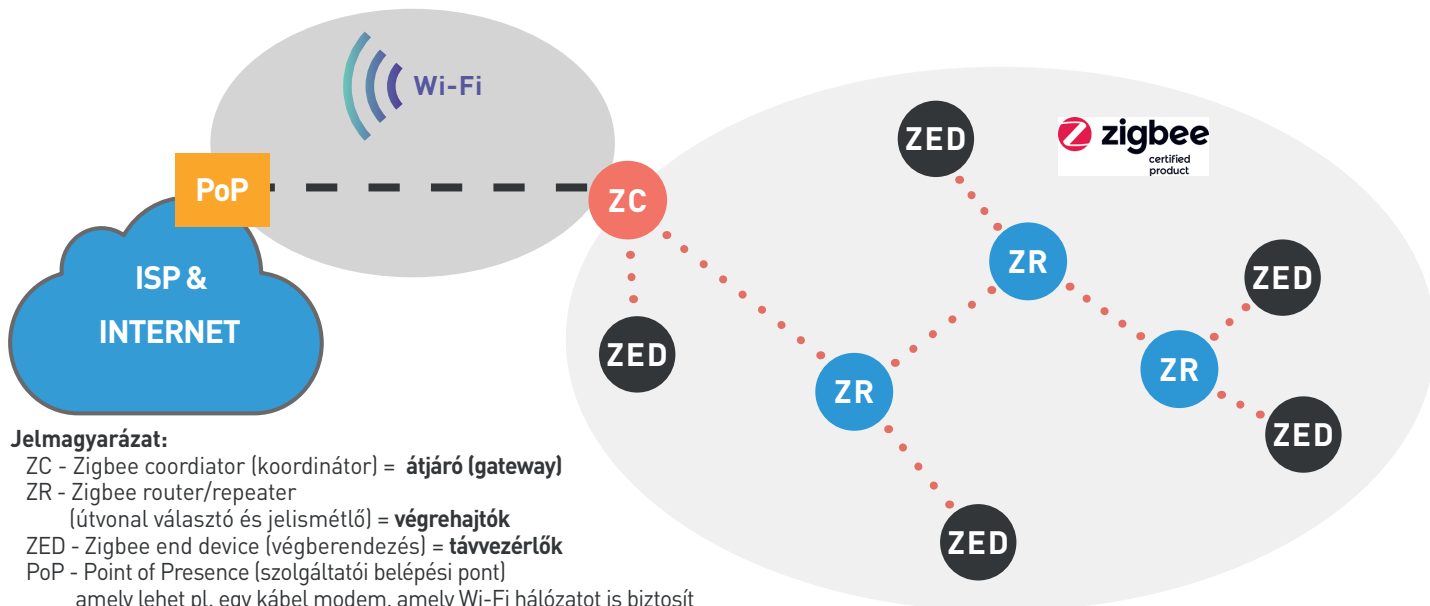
Wi-Fi

PoP

ISP & INTERNET

ZC

ZED

ZED

ZR

ZR

ZED

ZR

ZED

ZED

ZED

zigbee certified product

Jelmagyarázat:
ZC - Zigbee coordiator (koordinátor) = **átjáró (gateway)**
ZR - Zigbee router/repeater
(útvonal választó és jelismétlő) = **végrehajtók**
ZED - Zigbee end device (végberendezés) = **távvezérlők**
PoP - Point of Presence (szolgáltatói belépési pont)
amely lehet pl. egy kábel modem, amely Wi-Fi hálózatot is biztosít